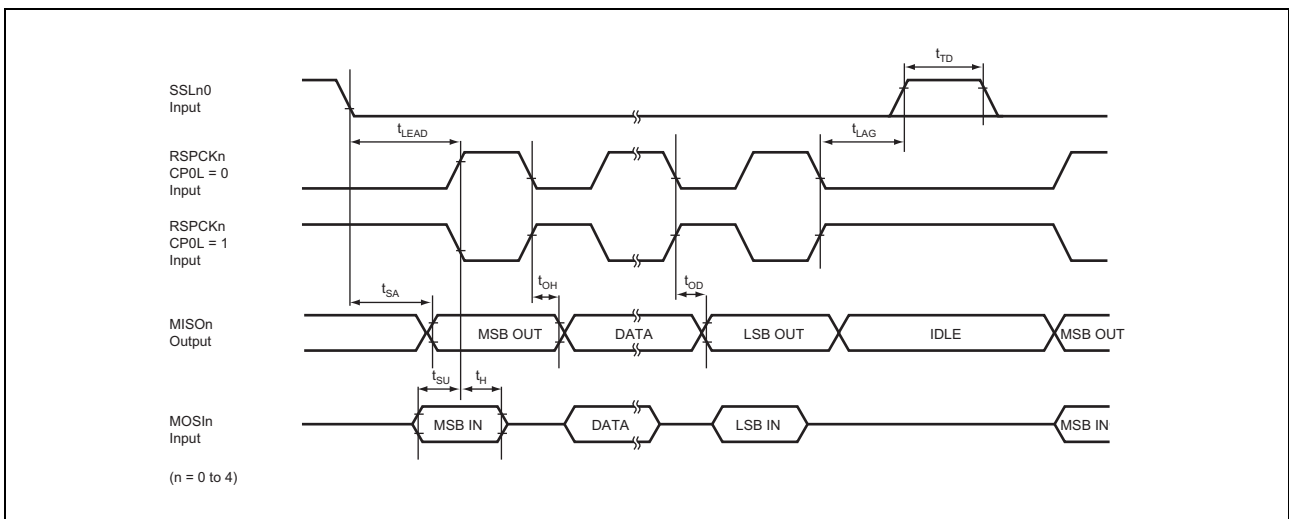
$t_{TD}$

SSLn0
Input

$t_{LEAD}$

$t_{LAG}$

RSPCKn
CP0L = 0
Input

RSPCKn
CP0L = 1
Input

$t_{SA}$

$t_{OH}$

$t_{OD}$

MISOn
Output

MSB OUT

DATA

LSB OUT

IDLE

MSB OUT

$t_{SU}$

$t_{H}$

MOSIn
Input

MSB IN

DATA

LSB IN

MSB IN

(n = 0 to 4)